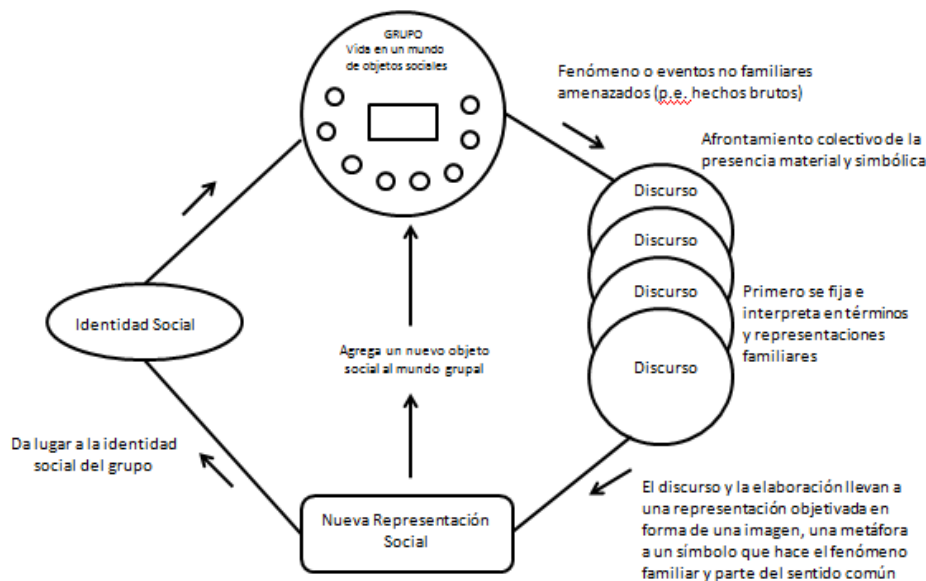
GRUPO
Vida en un mundo de objetos sociales

Fenómeno o eventos no familiares amenazados (p.e. hechos brutos)

Afrontamiento colectivo de la presencia material y simbólica

Discurso

Discurso

Discurso

Discurso

Primero se fija e interpreta en términos y representaciones familiares

Identidad Social

Agrega un nuevo objeto social al mundo grupal

Da lugar a la identidad social del grupo

Nueva Representación Social

El discurso y la elaboración llevan a una representación objetivada en forma de una imagen, una metáfora a un símbolo que hace el fenómeno familiar y parte del sentido común